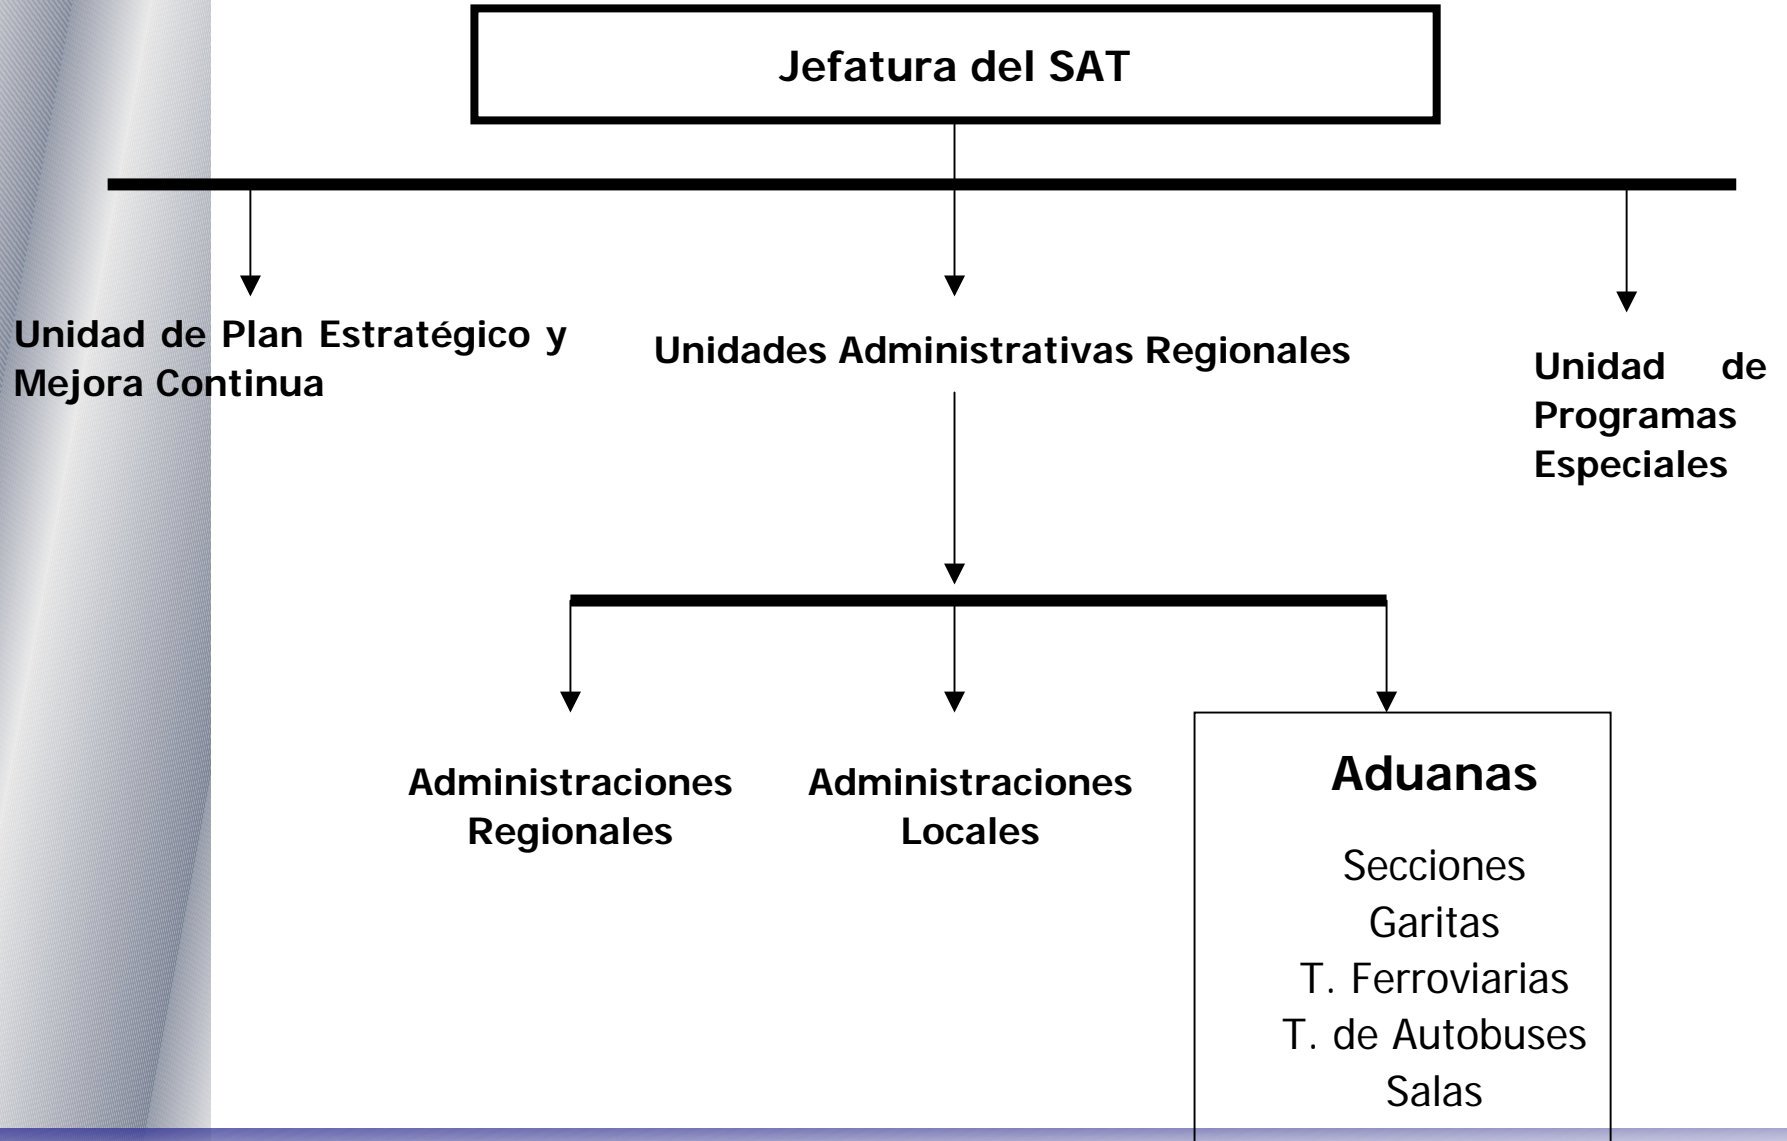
Jefatura del SAT

Unidad de Plan Estratégico y Mejora Continua

Unidades Administrativas Regionales

Unidad de Programas Especiales

Administraciones Regionales

Administraciones Locales

Aduanas

Secciones
Garitas
T. Ferroviarias
T. de Autobuses
Salas